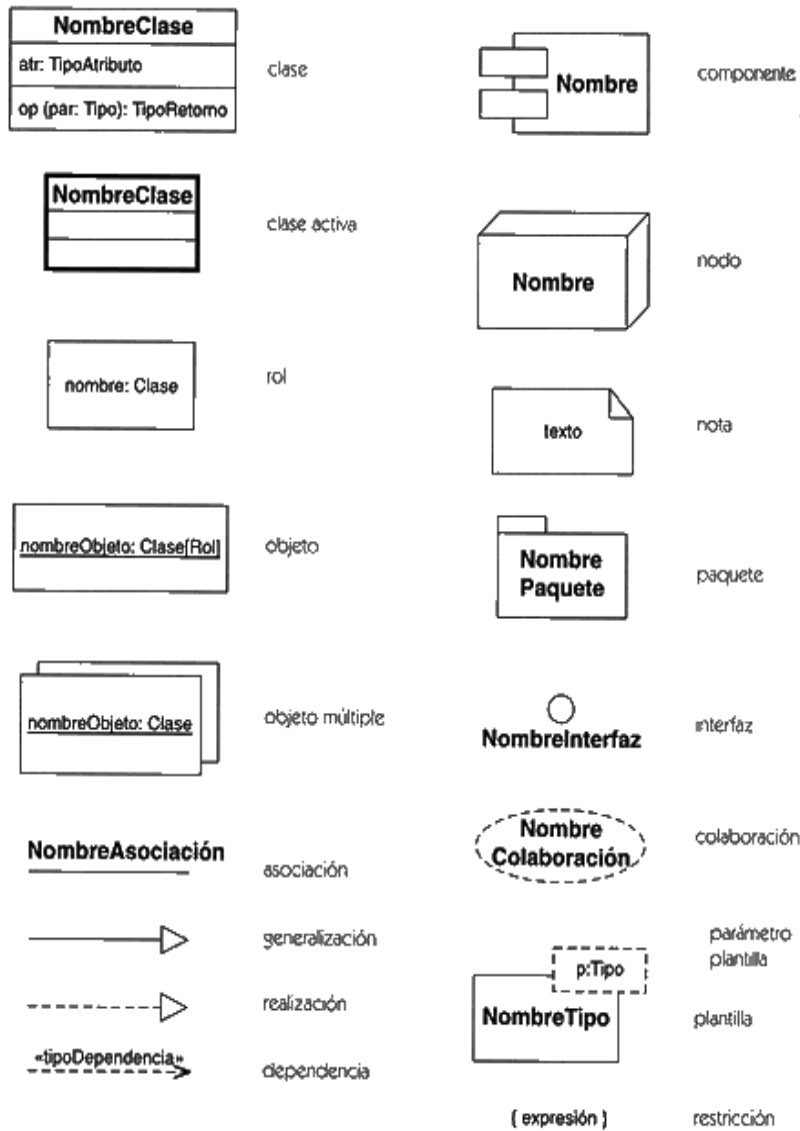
NombreClase
atr: TipoAtributo
op (par: Tipo): TipoRetorno

clase

Nombre

componente

NombreClase

clase activa

Nombre

nodo

nombre: Clase

rol

texto

nota

nombreObjeto: Clase[Rol]

objeto

Nombre Paquete

paquete

nombreObjeto: Clase

objeto múltiple

NombreInterfaz

interfaz

NombreAsociación

asociación

Nombre Colaboración

colaboración

generalización

parámetro plantilla

p:Tipo

realización

NombreTipo

plantilla

«tipoDependencia»

dependencia

{ expresión }

restricción